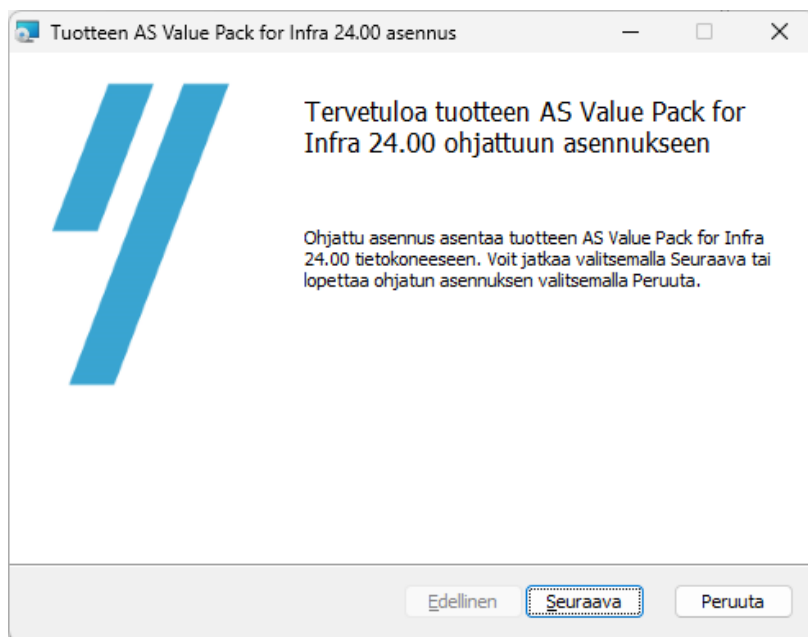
Tuotteen AS Value Pack for Infra 24.00 asennus

Tervetuloa tuotteen AS Value Pack for Infra 24.00 ohjattuun asennukseen

Ohjattu asennus asentaa tuotteen AS Value Pack for Infra 24.00 tietokoneeseen. Voit jatkaa valitsemalla Seuraava tai lopettaa ohjatun asennuksen valitsemalla Peruuta.

Edellinen
Seuraava
Peruuta